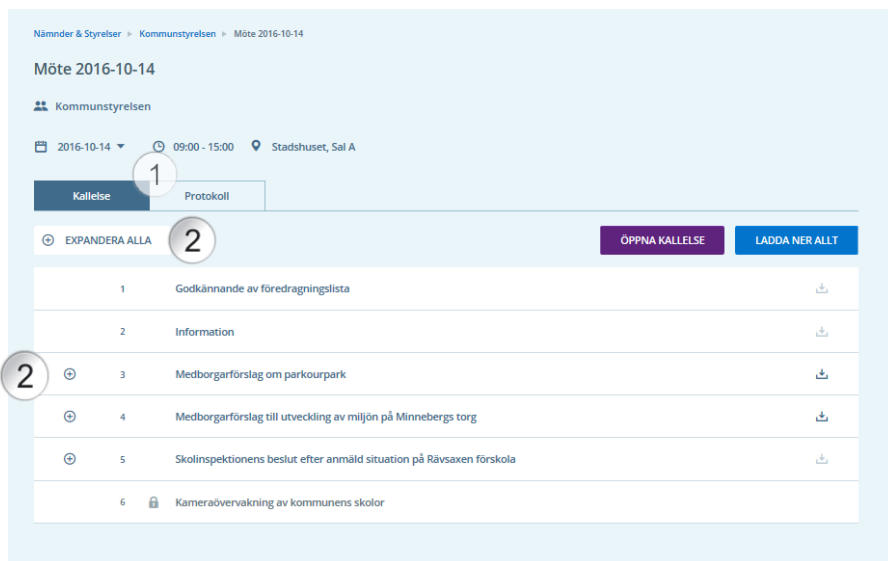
Nämnder & Styrelser ▸ Kommunstyrelsen ▸ Möte 2016-10-14

Möte 2016-10-14

Kommunstyrelsen

2016-10-14 ▾ 09:00 - 15:00 Stadshuset, Sal A

1

Kallelse Protokoll

EXPANDERA ALLA 2

ÖPPNA KALLELSE LADDA NER ALLT

| | | |
|---|---|---|
| | 1 | Godkännande av föredragningslista |
| | 2 | Information |
| 2 ⊕ | 3 | Medborgarförslag om parkourpark |
| ⊕ | 4 | Medborgarförslag till utveckling av miljön på Minnebergs torg |
| ⊕ | 5 | Skolinspektionens beslut efter anmäld situation på Rävsaxen förskola |
| | 6 | Kameraövervakning av kommunens skolor |